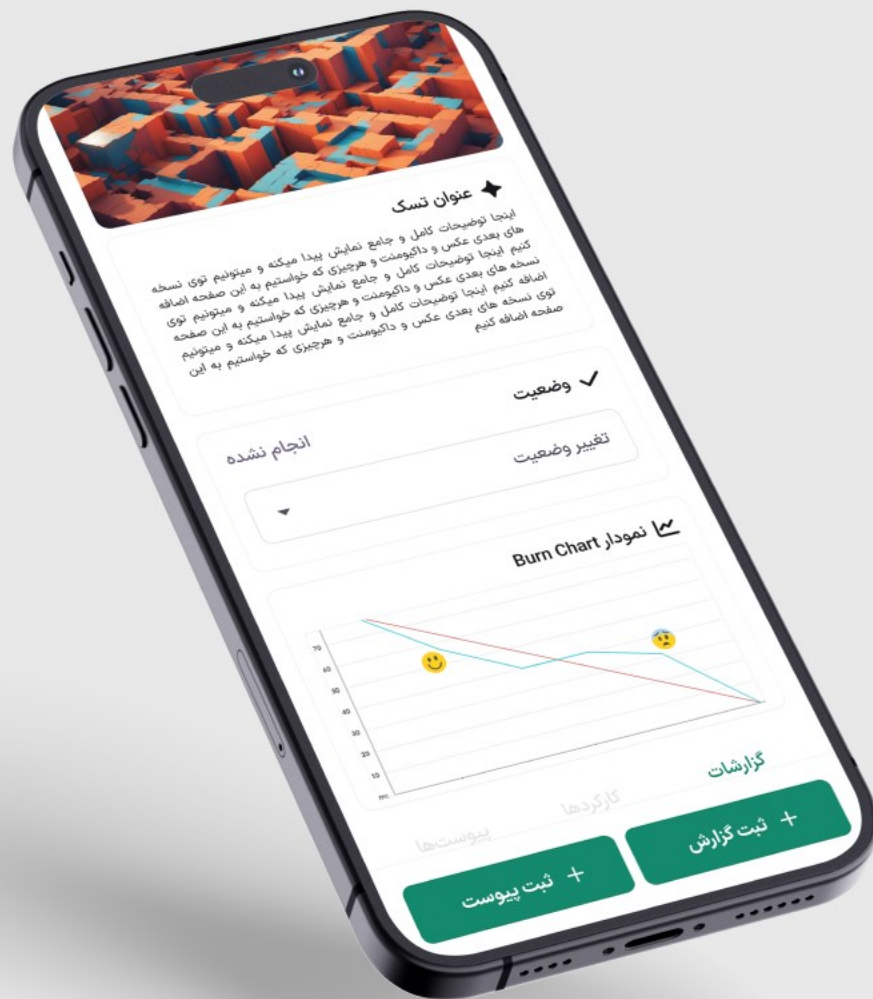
عنوان تسک

اینجا توضیحات کامل و جامع نمایش پیدا میکنه و میتونیم توی نسخه های بعدی عکس و داکیومنت و هرچیزی که خواستیم به این صفحه اضافه کنیم اینجا توضیحات کامل و جامع نمایش پیدا میکنه و میتونیم توی نسخه های بعدی عکس و داکیومنت و هرچیزی که خواستیم به این صفحه اضافه کنیم اینجا توضیحات کامل و جامع نمایش پیدا میکنه و میتونیم توی نسخه های بعدی عکس و داکیومنت و هرچیزی که خواستیم به این صفحه اضافه کنیم

وضعیت

تغییر وضعیت

انجام نشده

نمودار Burn Chart

70
60
50
40
30
20
10

گزارشات

کارکردها

پیوست‌ها

+ ثبت گزارش

+ ثبت پیوست